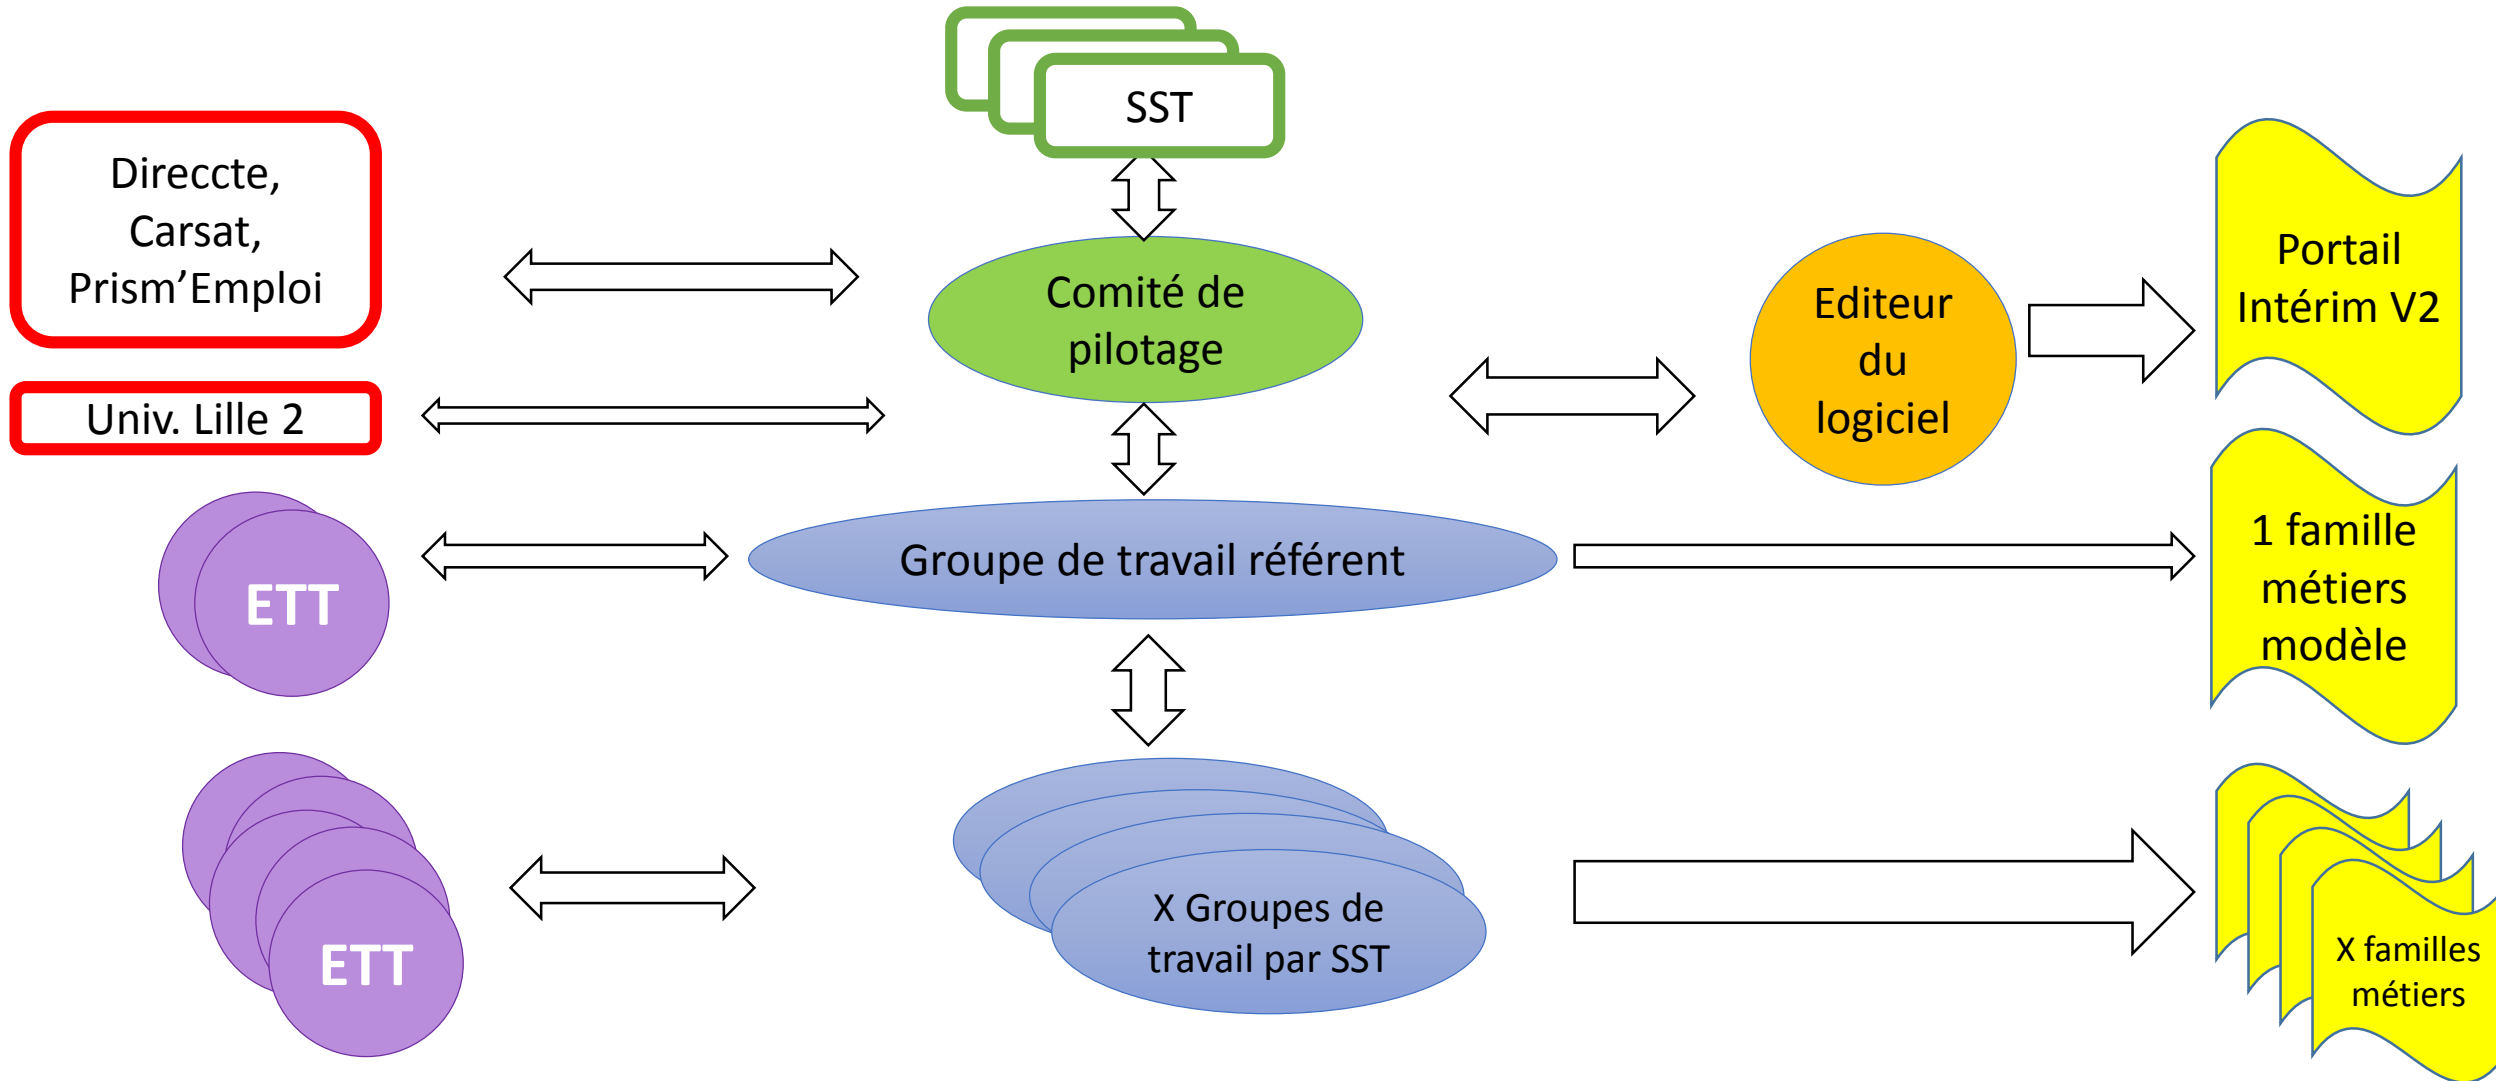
SST

Directe, Carsat, Prism'Emploi

Univ. Lille 2

Comité de pilotage

Editeur du logiciel

Portail Intérim V2

ETT

Groupe de travail référent

1 famille métiers modèle

ETT

X Groupes de travail par SST

X familles métiers